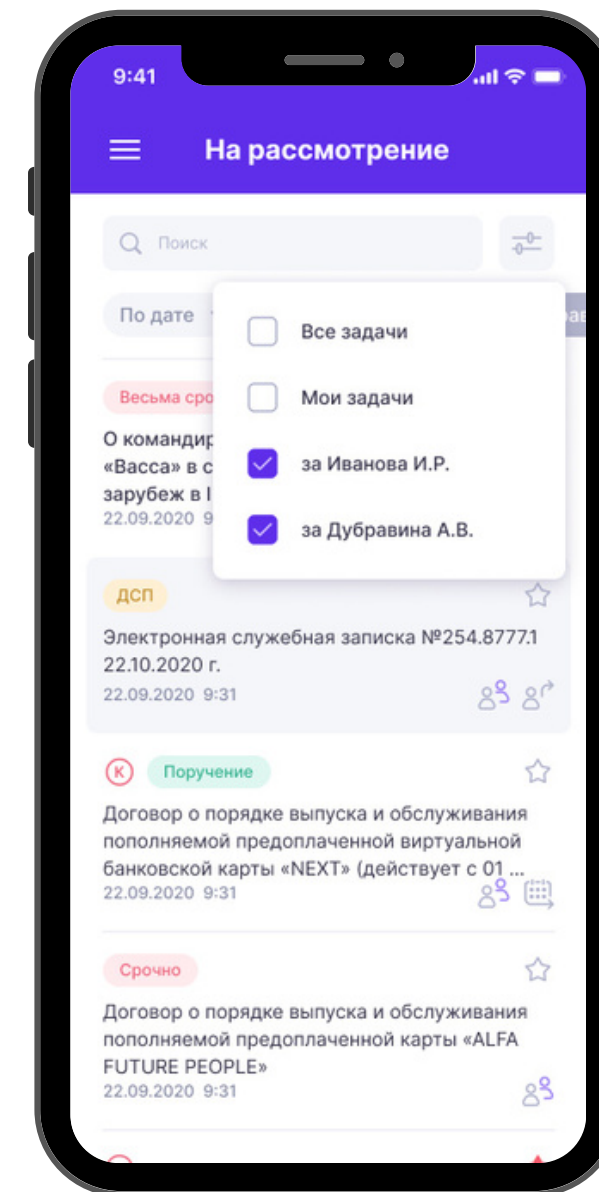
9:41

На рассмотрение

Поиск

По дате

Все задачи

Мои задачи

за Иванова И.Р.

за Дубравина А.В.

Весьма сро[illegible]

О командир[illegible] «Васса» в с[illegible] зарубеж в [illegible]

22.09.2020 9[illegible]

ДСП

Электронная служебная записка №254.8777.1 22.10.2020 г.

22.09.2020 9:31

К

Поручение

Договор о порядке выпуска и обслуживания пополняемой предоплаченной виртуальной банковской карты «NEXT» (действует с 01 ...

22.09.2020 9:31

Срочно

Договор о порядке выпуска и обслуживания пополняемой предоплаченной карты «ALFA FUTURE PEOPLE»

22.09.2020 9:31